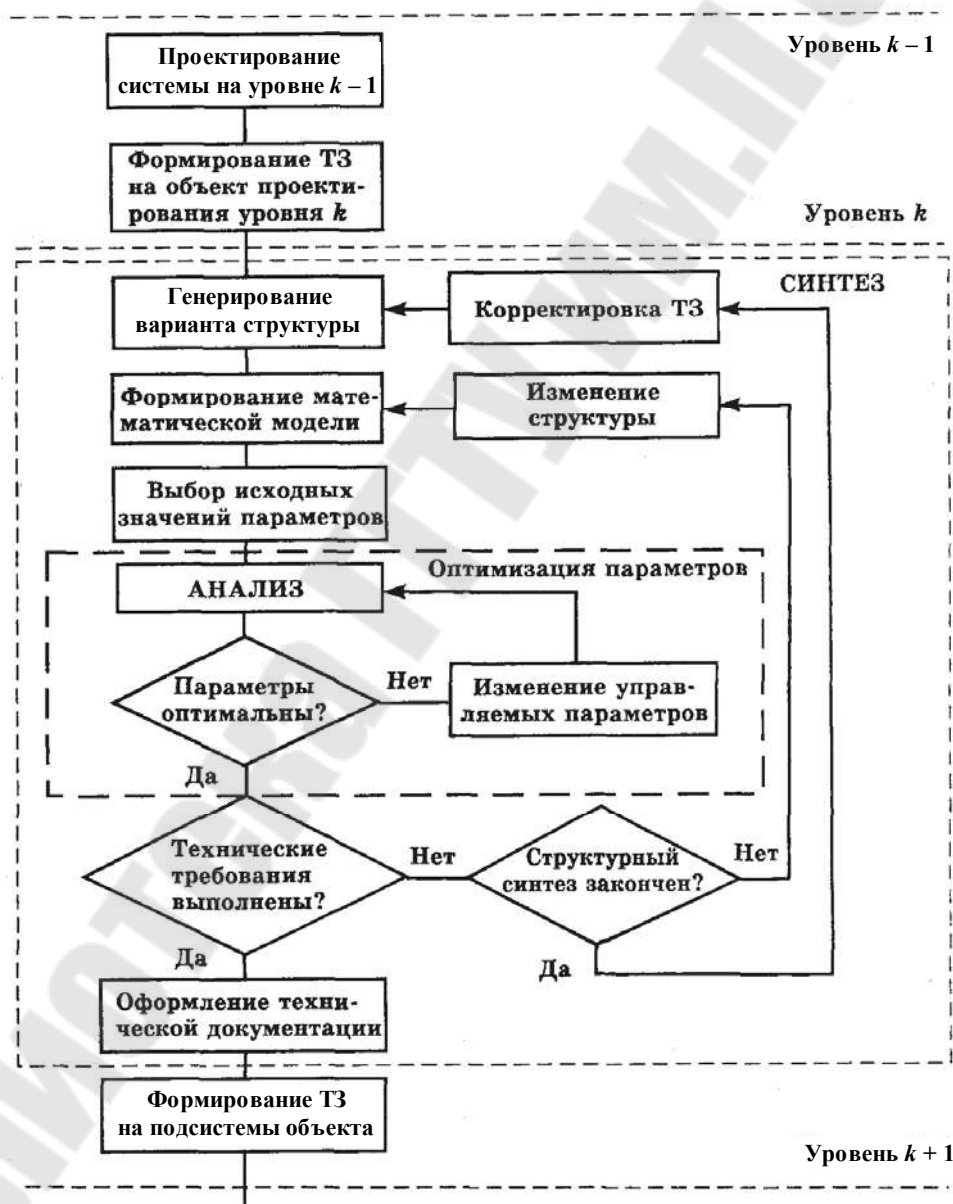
Уровень $k-1$

Проектирование системы на уровне $k-1$

Формирование ТЗ на объект проектирования уровня $k$

Уровень $k$

СИНТЕЗ

Генерирование варианта структуры

Корректировка ТЗ

Формирование математической модели

Изменение структуры

Выбор исходных значений параметров

Оптимизация параметров

АНАЛИЗ

Параметры оптимальны?

Нет

Изменение управляемых параметров

Да

Технические требования выполнены?

Нет

Структурный синтез закончен?

Нет

Да

Да

Оформление технической документации

Формирование ТЗ на подсистемы объекта

Уровень $k+1$